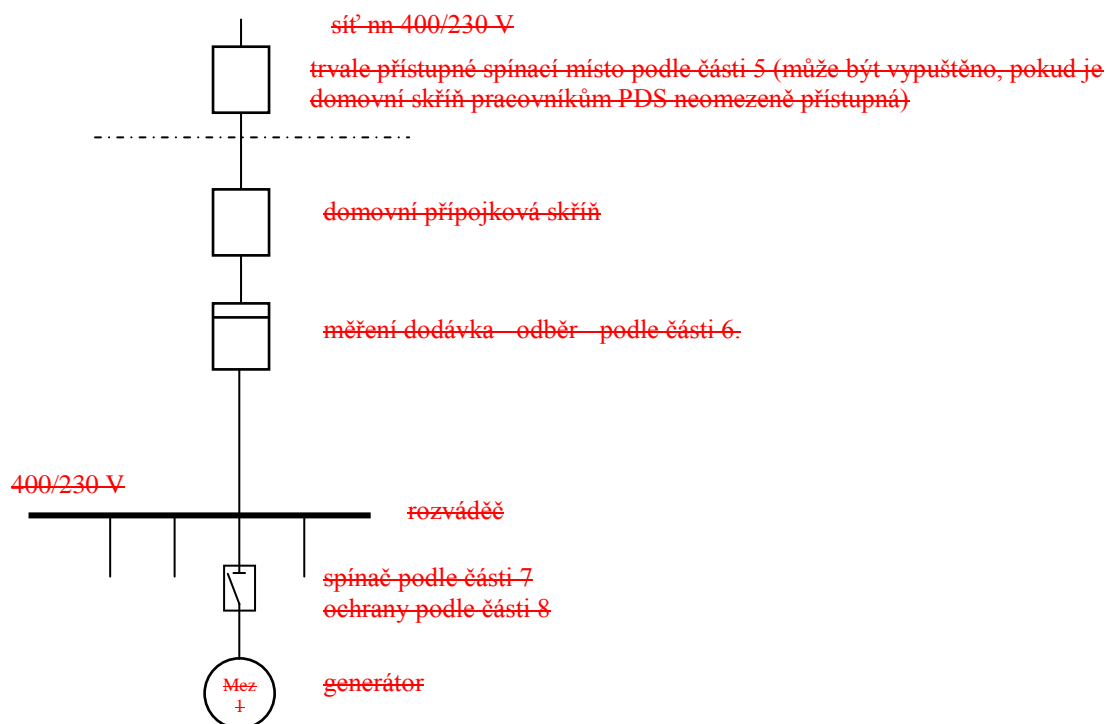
síť nn 400/230 V

trvale přístupné spínací místo podle části 5 (může být vypuštěno, pokud je domovní skříň pracovníkům PDS neomezeně přístupná)

domovní přípojková skříň

měření dodávka – odběr – podle části 6.

400/230 V

rozváděč

spínač podle části 7
ochrany podle části 8

Mez
1

generátor